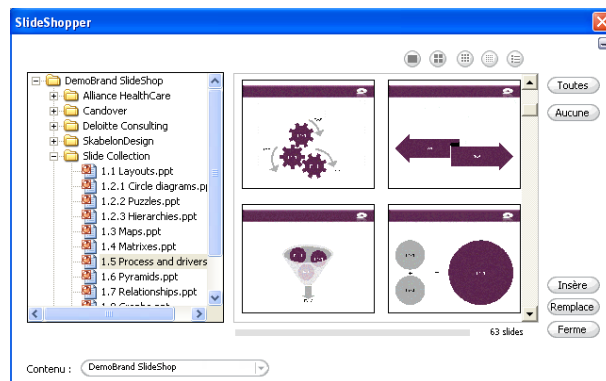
SlideShopper

DemoBrand SlideShop
Alliance HealthCare
Candover
Deloitte Consulting
SkabelonDesign
Slide Collection
1.1 Layouts.ppt
1.2.1 Circle diagrams.p
1.2.2 Puzzles.ppt
1.2.3 Hierarchies.ppt
1.3 Maps.ppt
1.4 Matrixes.ppt
1.5 Process and drivers
1.6 Pyramids.ppt
1.7 Relationships.ppt
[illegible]

Toutes
Aucune

63 slides

Insère
Remplace
Ferme

Contenu : DemoBrand SlideShop